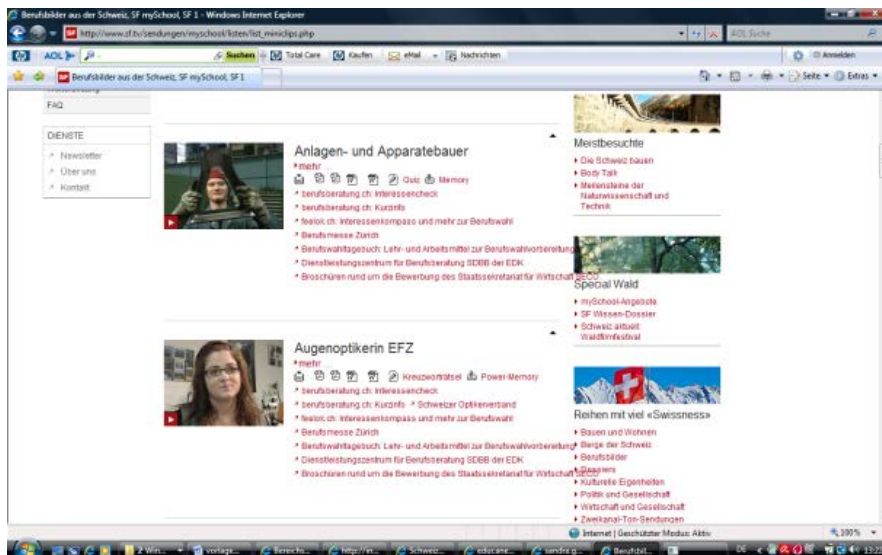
Berufsbilder aus der Schweiz, SF mySchool, SF 1 - Windows Internet Explorer

http://www.sf.tv/sendungen/myschool/listen/list_miniclips.php

AOL Suche

AOL Suchen Total Care Kaufen eMail Nachrichten

Anmelden

Berufsbilder aus der Schweiz, SF mySchool, SF 1

Seite Extras

FAQ

DIENSTE

Newsletter

Über uns

Kontakt

Anlagen- und Apparatebauer

mehr

Quiz Memory

berufsberatung.ch: Interessencheck

berufsberatung.ch: Kurzinfo

feelok.ch: Interessenkompass und mehr zur Berufswahl

Berufsmesse Zürich

Berufswahltagebuch: Lehr- und Arbeitsmittel zur Berufswahlvorbereitung

Dienstleistungszentrum für Berufsberatung SDBB der EDK

Broschüren rund um die Bewerbung des Staatssekretariat für Wirtschaft SECO

Meistbesuchte

Die Schweiz bauen

Body Talk

Meilensteine der Naturwissenschaft und Technik

Special Wald

mySchool-Angebote

SF Wissen-Dossier

Schweiz aktuell Waldfilmfestival

Augenoptikerin EFZ

mehr

Kreuzworträtsel Power-Memory

berufsberatung.ch: Interessencheck

berufsberatung.ch: Kurzinfo Schweizer Optikerverband

feelok.ch: Interessenkompass und mehr zur Berufswahl

Berufsmesse Zürich

Berufswahltagebuch: Lehr- und Arbeitsmittel zur Berufswahlvorbereitung

Dienstleistungszentrum für Berufsberatung SDBB der EDK

Broschüren rund um die Bewerbung des Staatssekretariat für Wirtschaft SECO

Reihen mit viel «Swissness»

Bauen und Wohnen

Berge der Schweiz

Berufsbilder

Dossiers

Kulturelle Eigenheiten

Politik und Gesellschaft

Wirtschaft und Gesellschaft

Zweikanal-Ton-Sendungen

Internet | Geschützter Modus: Aktiv

100%

2 Win... vorlage... Bereichs... http://m... Schweiz... educane... sandra g... Berufsbil...

DE 13:22